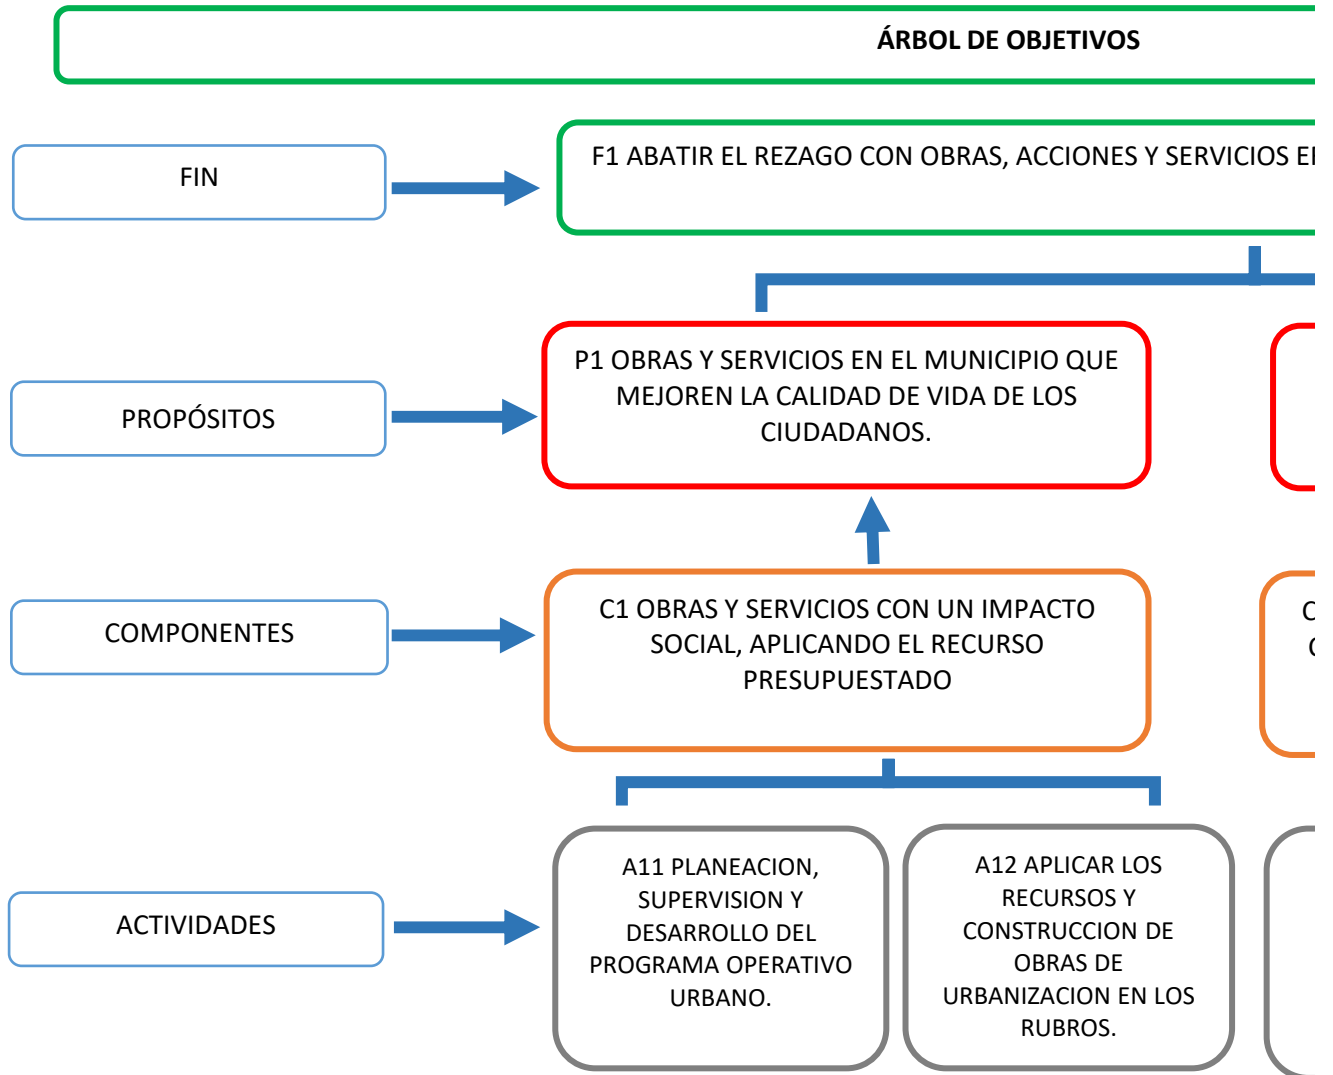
ÁRBOL DE OBJETIVOS

FIN

F1 ABATIR EL REZAGO CON OBRAS, ACCIONES Y SERVICIOS E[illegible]

PROPÓSITOS

P1 OBRAS Y SERVICIOS EN EL MUNICIPIO QUE MEJOREN LA CALIDAD DE VIDA DE LOS CIUDADANOS.

COMPONENTES

C1 OBRAS Y SERVICIOS CON UN IMPACTO SOCIAL, APLICANDO EL RECURSO PRESUPUESTADO

C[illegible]
C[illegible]

ACTIVIDADES

A11 PLANEACION, SUPERVISION Y DESARROLLO DEL PROGRAMA OPERATIVO URBANO.

A12 APLICAR LOS RECURSOS Y CONSTRUCCION DE OBRAS DE URBANIZACION EN LOS RUBROS.